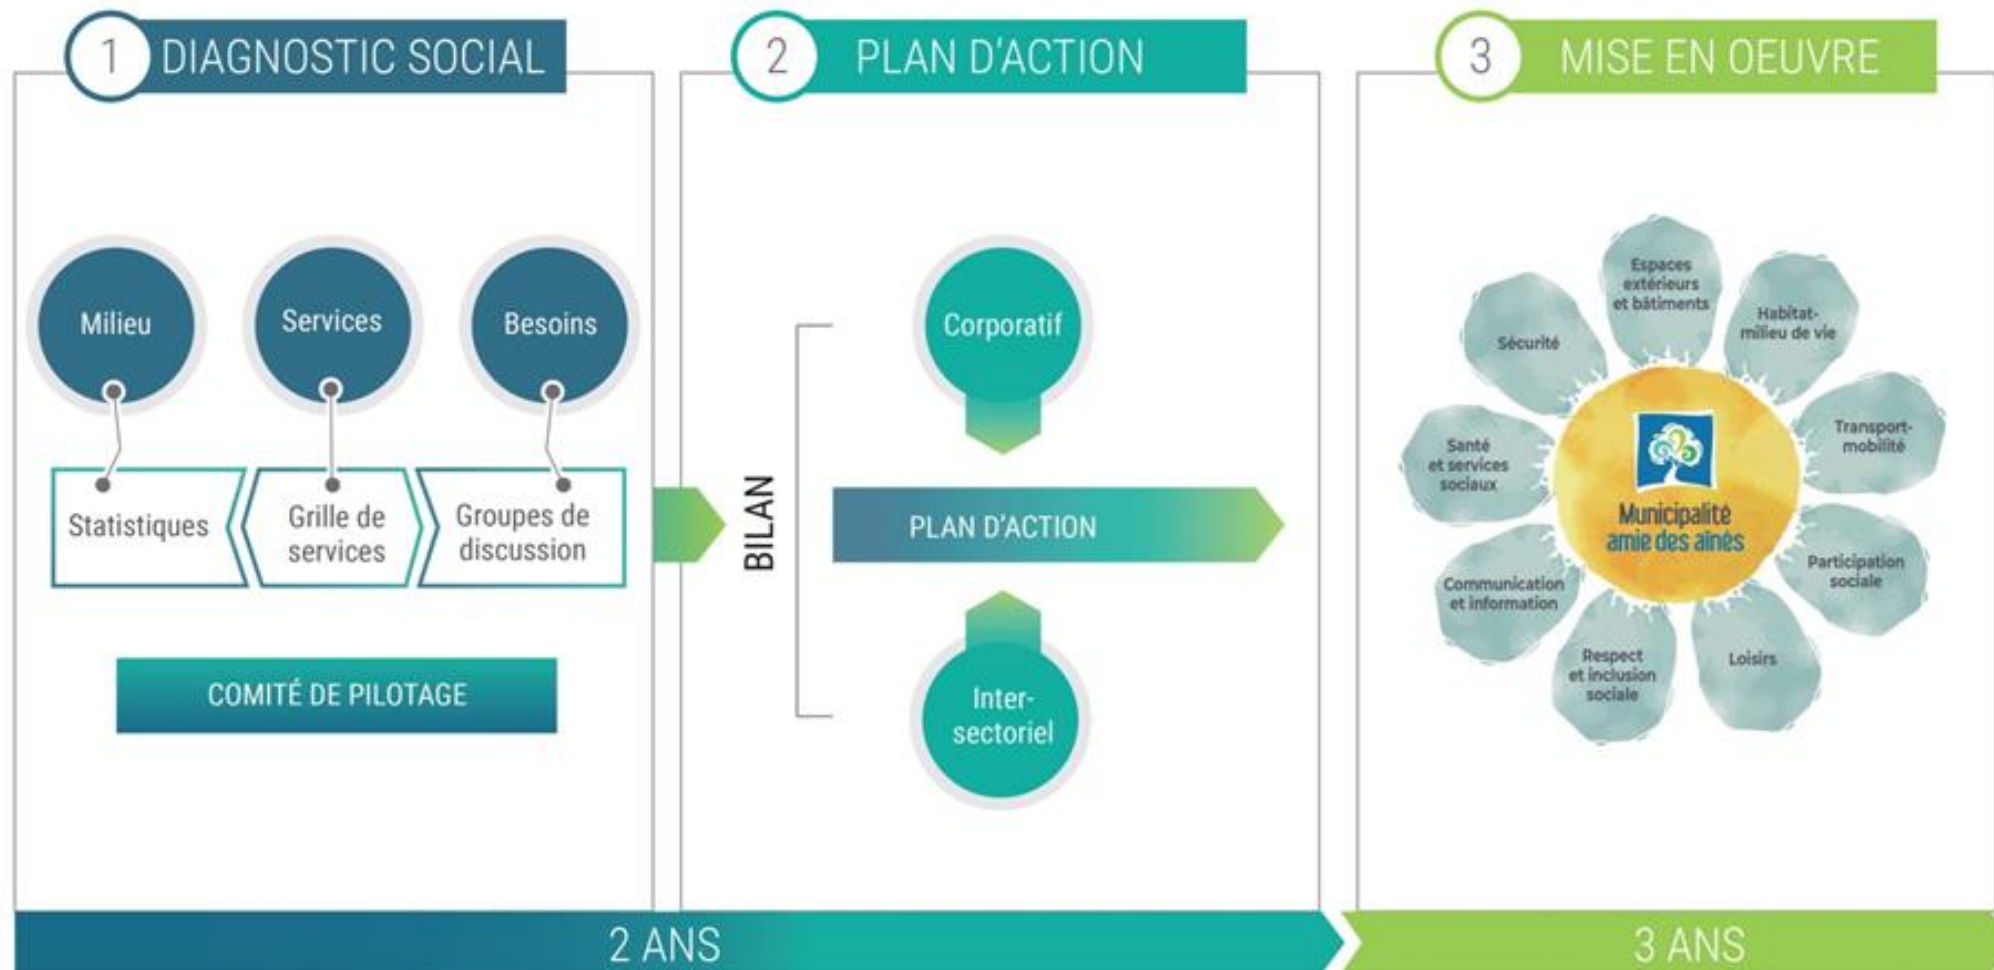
1 DIAGNOSTIC SOCIAL

Milieu

Services

Besoins

Statistiques

Grille de services

Groupes de discussion

COMITÉ DE PILOTAGE

2 PLAN D'ACTION

BILAN

Corporatif

PLAN D'ACTION

Inter-sectoriel

3 MISE EN OEUVRE

Espaces extérieurs et bâtiments

Habitat-milieu de vie

Transport-mobilité

Participation sociale

Loisirs

Respect et inclusion sociale

Communication et information

Santé et services sociaux

Sécurité

Municipalité amie des aînés

2 ANS

3 ANS